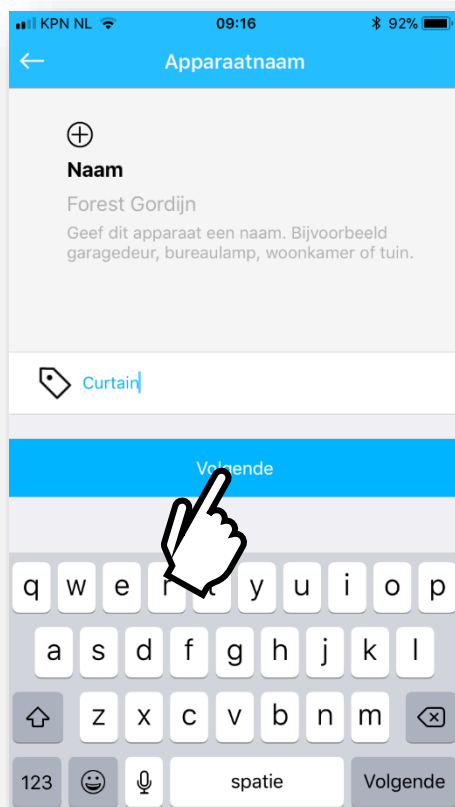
KPN NL 09:16 92%

Apparaatnaam

Naam

Forest Gordijn

Geef dit apparaat een naam. Bijvoorbeeld garagedeur, bureaulamp, woonkamer of tuin.

Curtain

Volgende

q w e r t y u i o p
a s d f g h j k l
z x c v b n m
123 spatie Volgende